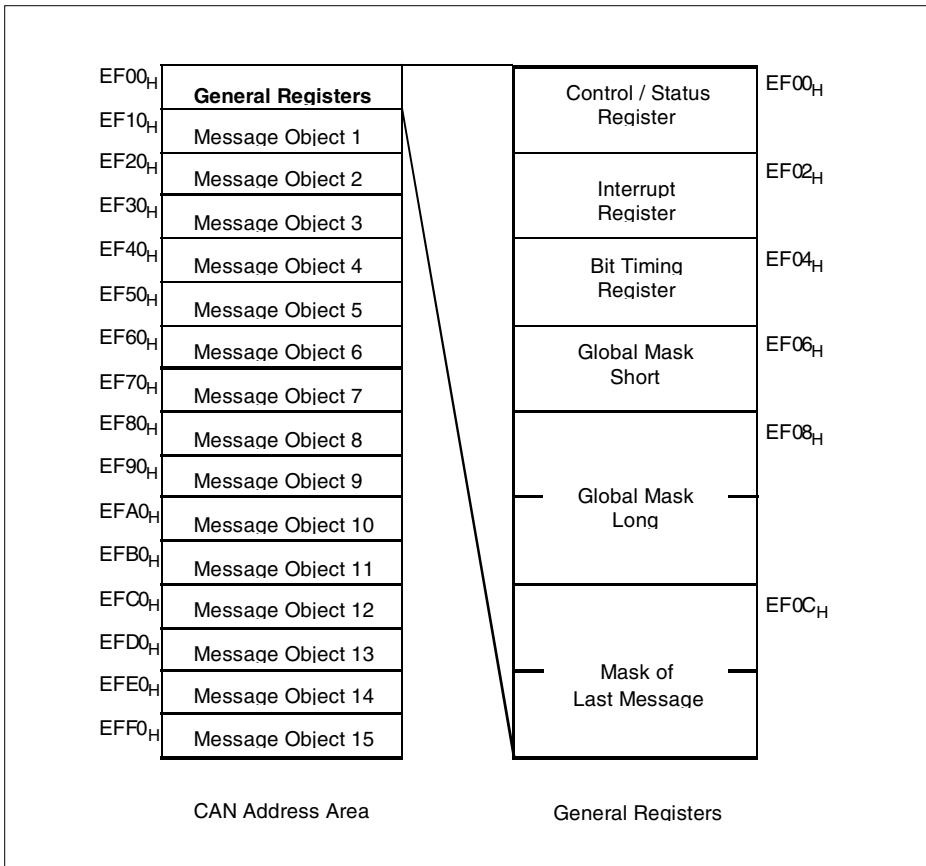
$EF00_H$ General Registers
$EF10_H$ Message Object 1
$EF20_H$ Message Object 2
$EF30_H$ Message Object 3
$EF40_H$ Message Object 4
$EF50_H$ Message Object 5
$EF60_H$ Message Object 6
$EF70_H$ Message Object 7
$EF80_H$ Message Object 8
$EF90_H$ Message Object 9
$EFA0_H$ Message Object 10
$EFB0_H$ Message Object 11
$EFC0_H$ Message Object 12
$EFD0_H$ Message Object 13
$EFE0_H$ Message Object 14
$EFF0_H$ Message Object 15

Control / Status Register $EF00_H$
Interrupt Register $EF02_H$
Bit Timing Register $EF04_H$
Global Mask Short $EF06_H$
Global Mask Long $EF08_H$
Mask of Last Message $EF0C_H$

CAN Address Area

General Registers